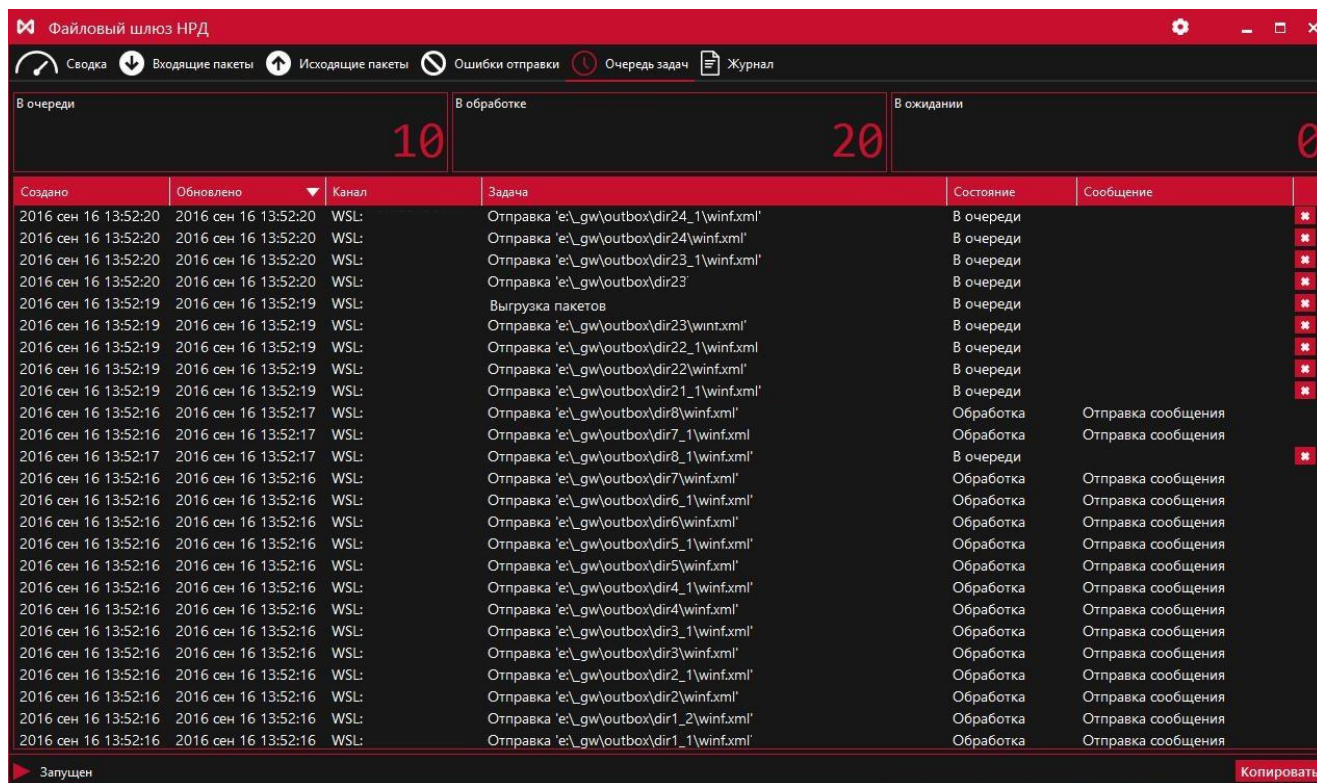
Файловый шлюз НРД

Сводка Входящие пакеты Исходящие пакеты Ошибки отправки Очередь задач Журнал

В очереди
10

В обработке
20

В ожидании
0

| Создано | Обновлено | Канал | Задача | Состояние | Сообщение |
|---|---|---|---|---|---|
| 2016 сен 16 13:52:20 | 2016 сен 16 13:52:20 | WSL: | Отправка 'e:\_gw\outbox\dir24_1\winf.xml' | В очереди | |
| 2016 сен 16 13:52:20 | 2016 сен 16 13:52:20 | WSL: | Отправка 'e:\_gw\outbox\dir24\winf.xml' | В очереди | |
| 2016 сен 16 13:52:20 | 2016 сен 16 13:52:20 | WSL: | Отправка 'e:\_gw\outbox\dir23_1\winf.xml' | В очереди | |
| 2016 сен 16 13:52:20 | 2016 сен 16 13:52:20 | WSL: | Отправка 'e:\_gw\outbox\dir23' | В очереди | |
| 2016 сен 16 13:52:19 | 2016 сен 16 13:52:19 | WSL: | Выгрузка пакетов | В очереди | |
| 2016 сен 16 13:52:19 | 2016 сен 16 13:52:19 | WSL: | Отправка 'e:\_gw\outbox\dir23\winf.xml' | В очереди | |
| 2016 сен 16 13:52:19 | 2016 сен 16 13:52:19 | WSL: | Отправка 'e:\_gw\outbox\dir22_1\winf.xml | В очереди | |
| 2016 сен 16 13:52:19 | 2016 сен 16 13:52:19 | WSL: | Отправка 'e:\_gw\outbox\dir22\winf.xml' | В очереди | |
| 2016 сен 16 13:52:19 | 2016 сен 16 13:52:19 | WSL: | Отправка 'e:\_gw\outbox\dir21_1\winf.xml' | В очереди | |
| 2016 сен 16 13:52:16 | 2016 сен 16 13:52:17 | WSL: | Отправка 'e:\_gw\outbox\dir8\winf.xml' | Обработка | Отправка сообщения |
| 2016 сен 16 13:52:16 | 2016 сен 16 13:52:17 | WSL: | Отправка 'e:\_gw\outbox\dir7_1\winf.xml | Обработка | Отправка сообщения |
| 2016 сен 16 13:52:17 | 2016 сен 16 13:52:17 | WSL: | Отправка 'e:\_gw\outbox\dir8_1\winf.xml' | В очереди | |
| 2016 сен 16 13:52:16 | 2016 сен 16 13:52:16 | WSL: | Отправка 'e:\_gw\outbox\dir7\winf.xml' | Обработка | Отправка сообщения |
| 2016 сен 16 13:52:16 | 2016 сен 16 13:52:16 | WSL: | Отправка 'e:\_gw\outbox\dir6_1\winf.xml' | Обработка | Отправка сообщения |
| 2016 сен 16 13:52:16 | 2016 сен 16 13:52:16 | WSL: | Отправка 'e:\_gw\outbox\dir6\winf.xml' | Обработка | Отправка сообщения |
| 2016 сен 16 13:52:16 | 2016 сен 16 13:52:16 | WSL: | Отправка 'e:\_gw\outbox\dir5_1\winf.xml' | Обработка | Отправка сообщения |
| 2016 сен 16 13:52:16 | 2016 сен 16 13:52:16 | WSL: | Отправка 'e:\_gw\outbox\dir5\winf.xml' | Обработка | Отправка сообщения |
| 2016 сен 16 13:52:16 | 2016 сен 16 13:52:16 | WSL: | Отправка 'e:\_gw\outbox\dir4_1\winf.xml' | Обработка | Отправка сообщения |
| 2016 сен 16 13:52:16 | 2016 сен 16 13:52:16 | WSL: | Отправка 'e:\_gw\outbox\dir4\winf.xml' | Обработка | Отправка сообщения |
| 2016 сен 16 13:52:16 | 2016 сен 16 13:52:16 | WSL: | Отправка 'e:\_gw\outbox\dir3_1\winf.xml' | Обработка | Отправка сообщения |
| 2016 сен 16 13:52:16 | 2016 сен 16 13:52:16 | WSL: | Отправка 'e:\_gw\outbox\dir3\winf.xml' | Обработка | Отправка сообщения |
| 2016 сен 16 13:52:16 | 2016 сен 16 13:52:16 | WSL: | Отправка 'e:\_gw\outbox\dir2_1\winf.xml' | Обработка | Отправка сообщения |
| 2016 сен 16 13:52:16 | 2016 сен 16 13:52:16 | WSL: | Отправка 'e:\_gw\outbox\dir2\winf.xml' | Обработка | Отправка сообщения |
| 2016 сен 16 13:52:16 | 2016 сен 16 13:52:16 | WSL: | Отправка 'e:\_gw\outbox\dir1_2\winf.xml' | Обработка | Отправка сообщения |
| 2016 сен 16 13:52:16 | 2016 сен 16 13:52:16 | WSL: | Отправка 'e:\_gw\outbox\dir1_1\winf.xml' | Обработка | Отправка сообщения |

Запущен
Копировать